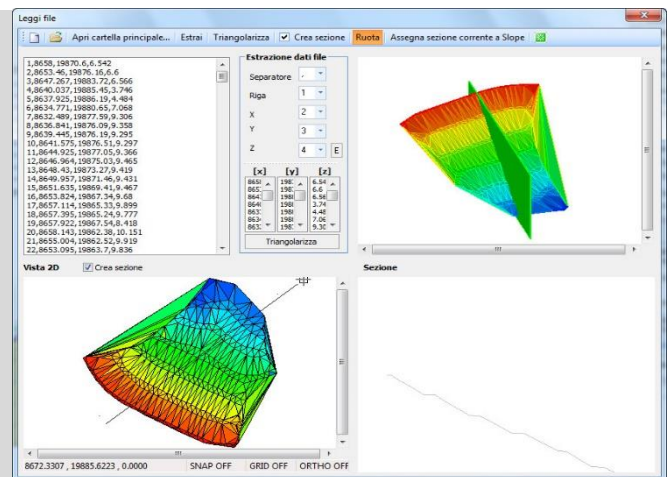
Leggi file

Apri cartella principale... Estrai Triangolarizza Crea sezione Ruota Assegna sezione corrente a Slope

1,8658,19870.6,6.542
2,8653.46,19876.16,6.6
3,8647.267,19883.72,6.566
4,8640.037,19885.45,3.746
5,8637.925,19886.19,4.484
6,8634.771,19880.65,7.068
7,8632.489,19877.59,9.306
8,8636.841,19876.09,9.358
9,8639.445,19876.19,9.295
10,8641.575,19876.51,9.297
11,8644.925,19877.05,9.366
12,8646.964,19875.03,9.465
13,8648.43,19873.27,9.419
14,8649.957,19871.46,9.431
15,8651.635,19869.41,9.467
16,8653.824,19867.34,9.68
17,8657.114,19865.33,9.899
18,8657.395,19865.24,9.777
19,8657.922,19867.54,8.418
20,8658.143,19862.38,10.151
21,8655.004,19862.52,9.919
22,8653.095,19863.7,9.836

Estrazione dati file
Separatore ,
Riga 1
X 2
Y 3
Z 4 E

| [x] | [y] | [z] |
|---|---|---|
| 865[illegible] | 198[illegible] | 6.54 |
| 865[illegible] | 198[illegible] | 6.6 |
| 864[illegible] | 198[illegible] | 6.56 |
| 864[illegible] | 198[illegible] | 3.74 |
| 863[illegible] | 198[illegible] | 4.48 |
| 863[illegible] | 198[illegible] | 7.06 |
| 863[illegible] | 198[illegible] | 9.30 |

Triangolarizza

Vista 2D Crea sezione

Sezione

8672.3307 , 19885.6223 , 0.0000 SNAP OFF GRID OFF ORTHO OFF